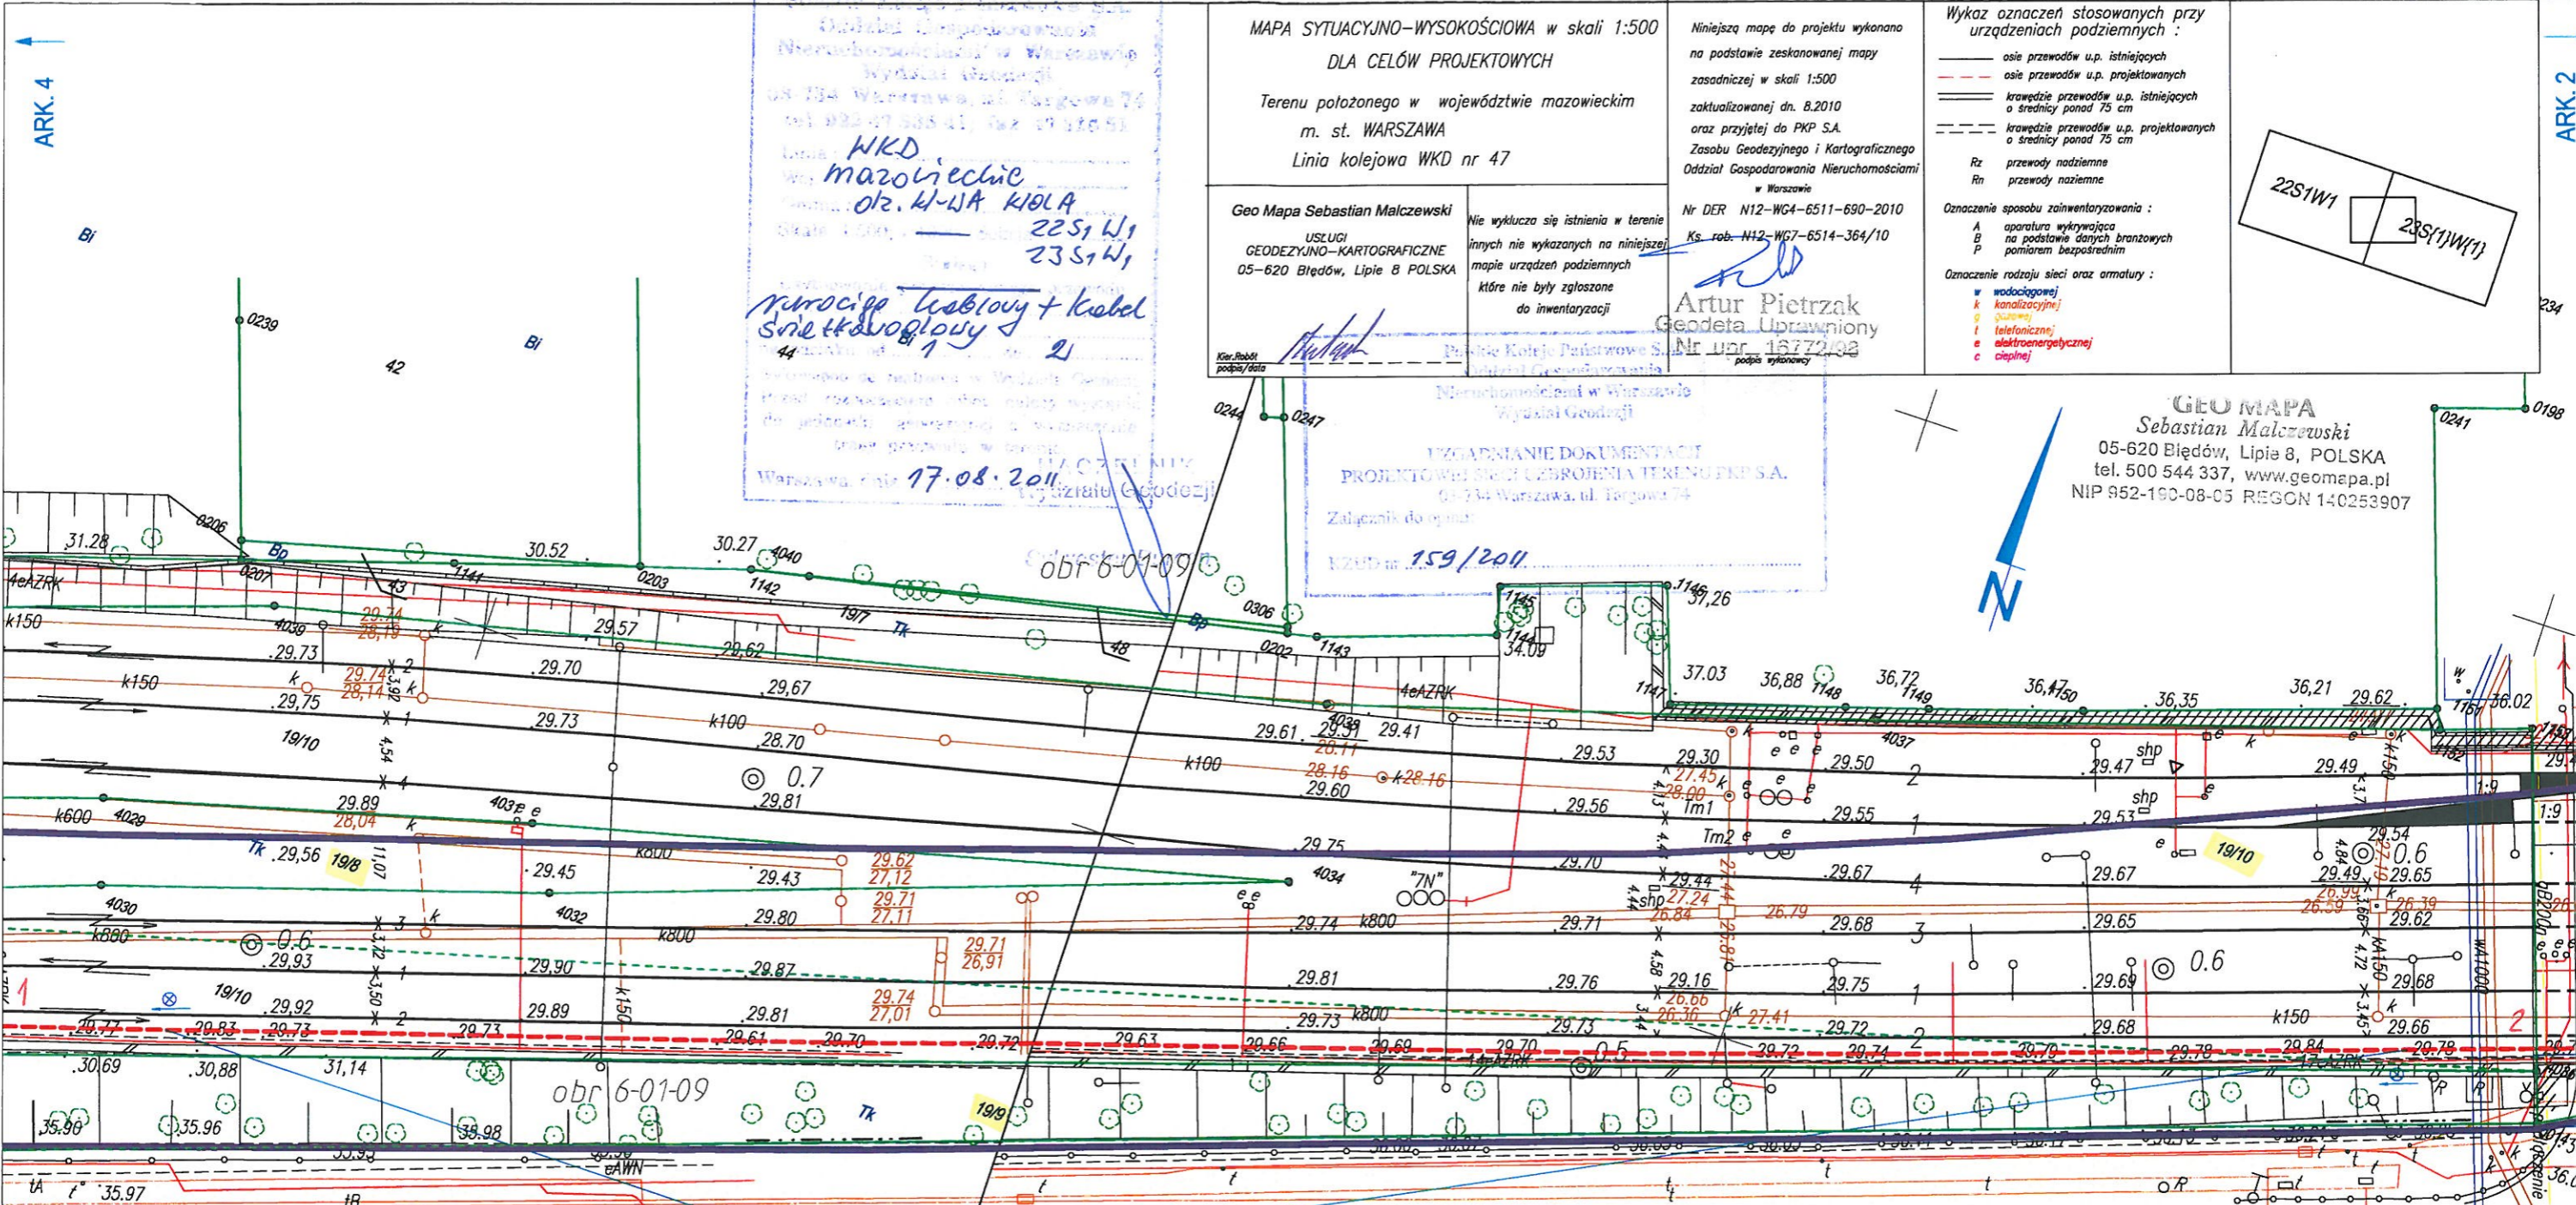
ARK. 4

ARK. 2

MAPA SYTUACYJNO-WYSOKOŚCIOWA w skali 1:500
DLA CELÓW PROJEKTOWYCH

Terenu położonego w województwie mazowieckim
m. st. WARSZAWA
Linia kolejowa WKD nr 47

Geo Mapa Sebastian Malczewski
USŁUGI GEODEZYJNO-KARTOGRAFICZNE
05-620 Błędów, Lipie 8 POLSKA

Kier.Robót podpis/data

Nie wyklucza się istnienia w terenie innych nie wykazanych na niniejszej mapie urządzeń podziemnych które nie były zgłoszone do inwentaryzacji

Niniejszą mapę do projektu wykonano na podstawie zeskanowanej mapy zasadniczej w skali 1:500 zaktualizowanej dn. 8.2010 oraz przyjętej do PKP S.A. Zasobu Geodezyjnego i Kartograficznego Oddział Gospodarowania Nieruchomościami w Warszawie

Nr DER N12-WG4-6511-690-2010
Ks. rob. N12-WG7-6514-364/10

Artur Pietrzak
Geodeta Uprawniony
Nr upr. 16772/92
podpis wykonawcy

Wykaz oznaczeń stosowanych przy urządzeniach podziemnych :
osie przewodów u.p. istniejących
osie przewodów u.p. projektowanych
krawędzie przewodów u.p. istniejących o średnicy ponad 75 cm
krawędzie przewodów u.p. projektowanych o średnicy ponad 75 cm
Rz przewody nadziemne
Rn przewody naziemne
Oznaczenie sposobu zainwentaryzowania :
A aparatura wykrywająca
B na podstawie danych branżowych
P pomiarem bezpośrednim
Oznaczenie rodzaju sieci oraz armatury :
w wodociągowej
k kanalizacyjnej
g gazowej
t telefonicznej
e elektroenergetycznej
c cieplnej

22S1W1
23S{1}W{1}

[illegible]
Oddział Gospodarowania Nieruchomościami w Warszawie
Wydział Geodezji
03-734 Warszawa, ul. Targowa 74
tel. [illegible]
WKD
mazowieckie
obr. W-WA WOLA
22S1W1
23S1W1
wodociąg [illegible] + kabel światłowodowy 1 2
Warszawa, dnia 17.08.2011
NACZELNIK Wydziału Geodezji

Polskie Koleje Państwowe S.A.
Oddział Gospodarowania Nieruchomościami w Warszawie
Wydział Geodezji
UZGADNIANIE DOKUMENTACJI PROJEKTOWEJ SIECI UZBROJENIA TERENU PKP S.A.
03-734 Warszawa, ul. Targowa 74
Załącznik do opinii
KZUD nr 159/2011

GEO MAPA
Sebastian Malczewski
05-620 Błędów, Lipie 8, POLSKA
tel. 500 544 337, www.geomapa.pl
NIP 952-190-08-05 REGON 140253907

obr 6-01-09
obr 6-01-09
Bi
Bi
Bp
Bp
Tk
Tk
Tk
42
44
43
48
19/7
19/8
19/9
19/10
19/10
19/10
0239 0244 0247 0241 0198 0234 0206 0207 0203 0202 0306
1141 1142 1143 1144 1145 1146 1147 1148 1149 1150 1161 1162
4039 4040 4029 4030 4031 4032 4033 4034 4037
31.28 30.52 30.27 29.57 29.62 29.73 29.70 29.67 29.75 29.73 28.70 29.81 29.89 28.04 29.56 29.45 29.43 29.80 29.90 29.87 29.93 29.92 29.89 29.81 29.83 29.73 29.77 29.61 29.70 29.72 29.63 29.66 29.69 29.70
29.74 28.19 29.74 28.14 29.62 27.12 29.71 27.11 29.71 26.91 29.74 27.01
37.03 36,88 36,72 36,47 36,35 36,21 29.62 36.02 37,26 34.09
29.61 29.31 28.11 29.41 28.16 28.16 29.60 29.53 29.56 29.75 29.70 29.74 29.71 29.81 29.76 29.73 29.73
29.30 27.45 28.00 29.50 29.55 29.67 29.68 29.75 29.72 29.74 29.72
29.44 27.24 26.84 26.79 29.16 26.66 26.36 27.41
29.47 29.49 29.53 29.54 29.67 29.65 29.69 29.68 29.79 29.78 29.84 29.78
29.49 29.65 26.99 26.59 26.39 29.62 29.68 29.66
30.69 30.88 31,14 35.90 35.96 35.98 35.93 35.97
k150 k150 k100 k100 k600 k800 k800 k800 k800 k150 k150 k150
4eAZRK 4eAZRK 1eAZRK 1eAZRK eAWN
Tm1 Tm2 shp shp shp "7N"
0.7 0.6 0.6 0.6 0.5
3,92 4,54 11,07 3,72 3,50 4,13 4,44 4,58 3,44 4,84 3,66 4,72 3,45 3,7
1:9 1:9
N
Zieleń